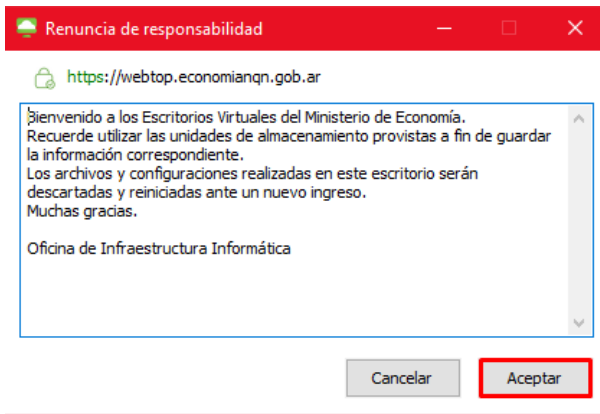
Renuncia de responsabilidad

https://webtop.economianqn.gob.ar

Bienvenido a los Escritorios Virtuales del Ministerio de Economía.
Recuerde utilizar las unidades de almacenamiento provistas a fin de guardar la información correspondiente.
Los archivos y configuraciones realizadas en este escritorio serán descartadas y reiniciadas ante un nuevo ingreso.
Muchas gracias.

Oficina de Infraestructura Informática

Cancelar
Aceptar